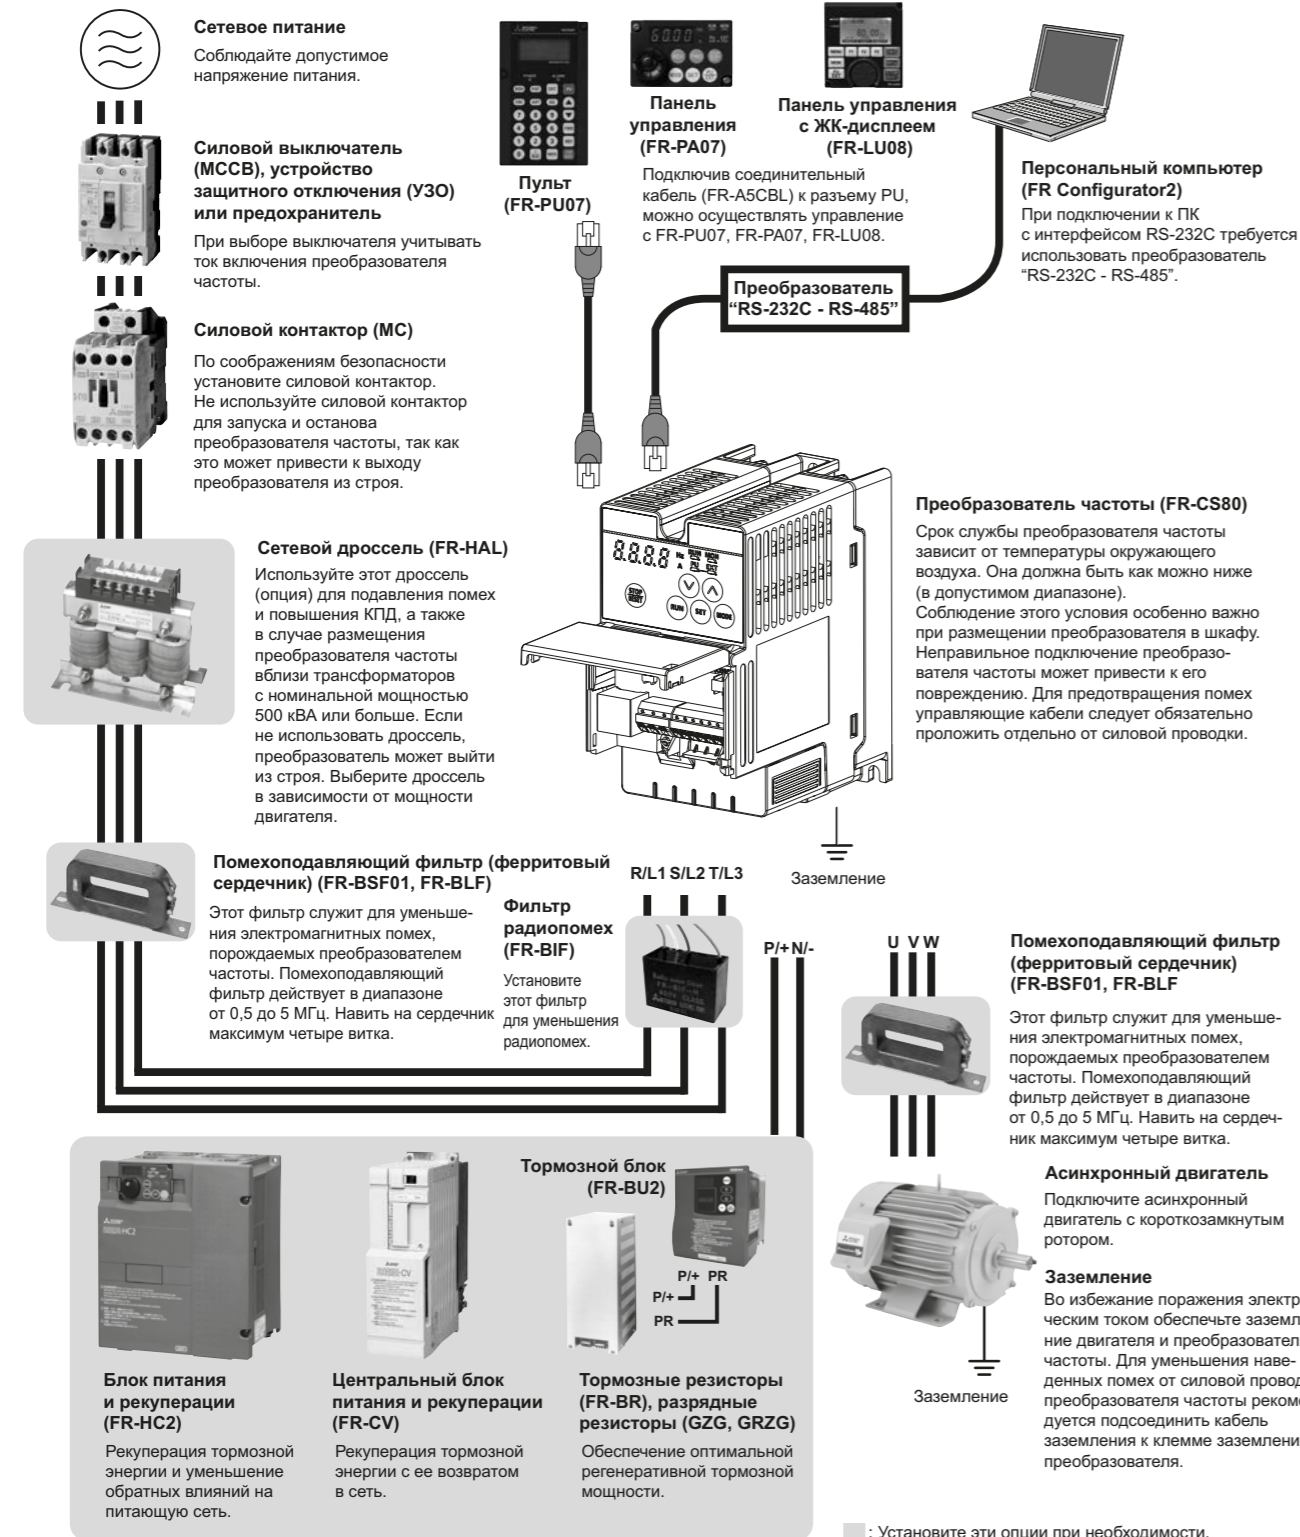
Сетевое питание
Соблюдайте допустимое напряжение питания.

Силовой выключатель (MCCB), устройство защитного отключения (УЗО) или предохранитель
При выборе выключателя учитывать ток включения преобразователя частоты.

Силовой контактор (MC)
По соображениям безопасности установите силовой контактор. Не используйте силовой контактор для запуска и останова преобразователя частоты, так как это может привести к выходу преобразователя из строя.

Сетевой дроссель (FR-HAL)
Используйте этот дроссель (опция) для подавления помех и повышения КПД, а также в случае размещения преобразователя частоты вблизи трансформаторов с номинальной мощностью 500 кВА или больше. Если не использовать дроссель, преобразователь может выйти из строя. Выберите дроссель в зависимости от мощности двигателя.

Пульт (FR-PU07)

Панель управления (FR-PA07)

Панель управления с ЖК-дисплеем (FR-LU08)

Подключив соединительный кабель (FR-A5CBL) к разъему PU, можно осуществлять управление с FR-PU07, FR-PA07, FR-LU08.

Персональный компьютер (FR Configurator2)
При подключении к ПК с интерфейсом RS-232C требуется использовать преобразователь "RS-232C - RS-485".

Преобразователь "RS-232C - RS-485"

8.8.8.8

Преобразователь частоты (FR-CS80)
Срок службы преобразователя частоты зависит от температуры окружающего воздуха. Она должна быть как можно ниже (в допустимом диапазоне).
Соблюдение этого условия особенно важно при размещении преобразователя в шкафу. Неправильное подключение преобразователя частоты может привести к его повреждению. Для предотвращения помех управляющие кабели следует обязательно проложить отдельно от силовой проводки.

Заземление

Помехоподавляющий фильтр (ферритовый сердечник) (FR-BSF01, FR-BLF)
Этот фильтр служит для уменьшения электромагнитных помех, порождаемых преобразователем частоты. Помехоподавляющий фильтр действует в диапазоне от 0,5 до 5 МГц. Навить на сердечник максимум четыре витка.

R/L1 S/L2 T/L3

Фильтр радиопомех (FR-BIF)
Установите этот фильтр для уменьшения радиопомех.

P/+ N/-

U V W

Помехоподавляющий фильтр (ферритовый сердечник) (FR-BSF01, FR-BLF
Этот фильтр служит для уменьшения электромагнитных помех, порождаемых преобразователем частоты. Помехоподавляющий фильтр действует в диапазоне от 0,5 до 5 МГц. Навить на сердечник максимум четыре витка.

Асинхронный двигатель
Подключите асинхронный двигатель с короткозамкнутым ротором.

Заземление
Во избежание поражения электр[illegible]ческим током обеспечьте заземл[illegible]ние двигателя и преобразовател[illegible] частоты. Для уменьшения наведенных помех от силовой провод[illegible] преобразователя частоты реком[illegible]дуется подсоединить кабель заземления к клемме заземлени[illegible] преобразователя.

Заземление

Тормозной блок (FR-BU2)

P/+ PR
P/+
PR

Блок питания и рекуперации (FR-HC2)
Рекуперация тормозной энергии и уменьшение обратных влияний на питающую сеть.

Центральный блок питания и рекуперации (FR-CV)
Рекуперация тормозной энергии с ее возвратом в сеть.

Тормозные резисторы (FR-BR), разрядные резисторы (GZG, GRZG)
Обеспечение оптимальной регенеративной тормозной мощности.

: Установите эти опции при необходимости.